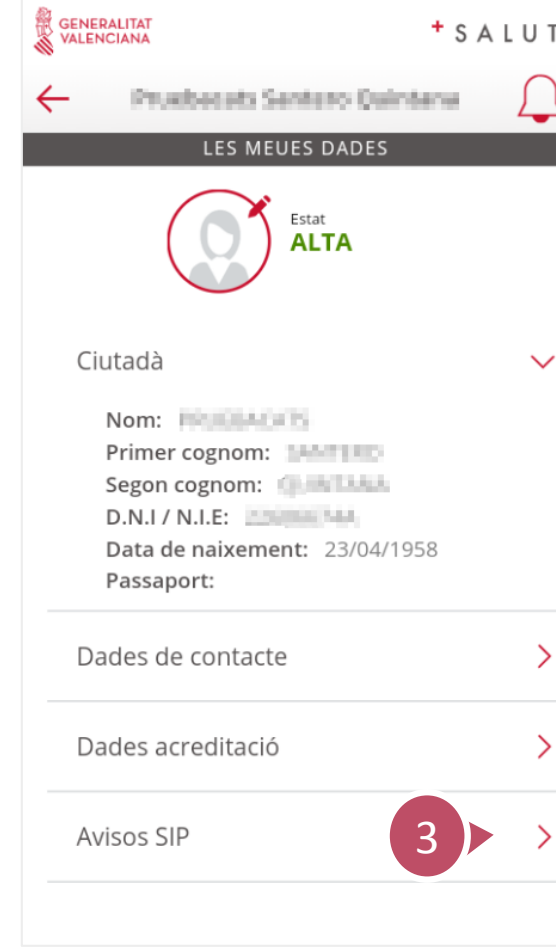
GENERALITAT VALENCIANA

+ S A L U T

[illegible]

LES MEUES DADES

Estat
ALTA

Ciutadà

Nom: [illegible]
Primer cognom: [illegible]
Segon cognom: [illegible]
D.N.I / N.I.E: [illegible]
Data de naixement: 23/04/1958
Passaport:

Dades de contacte

Dades acreditació

Avisos SIP

3